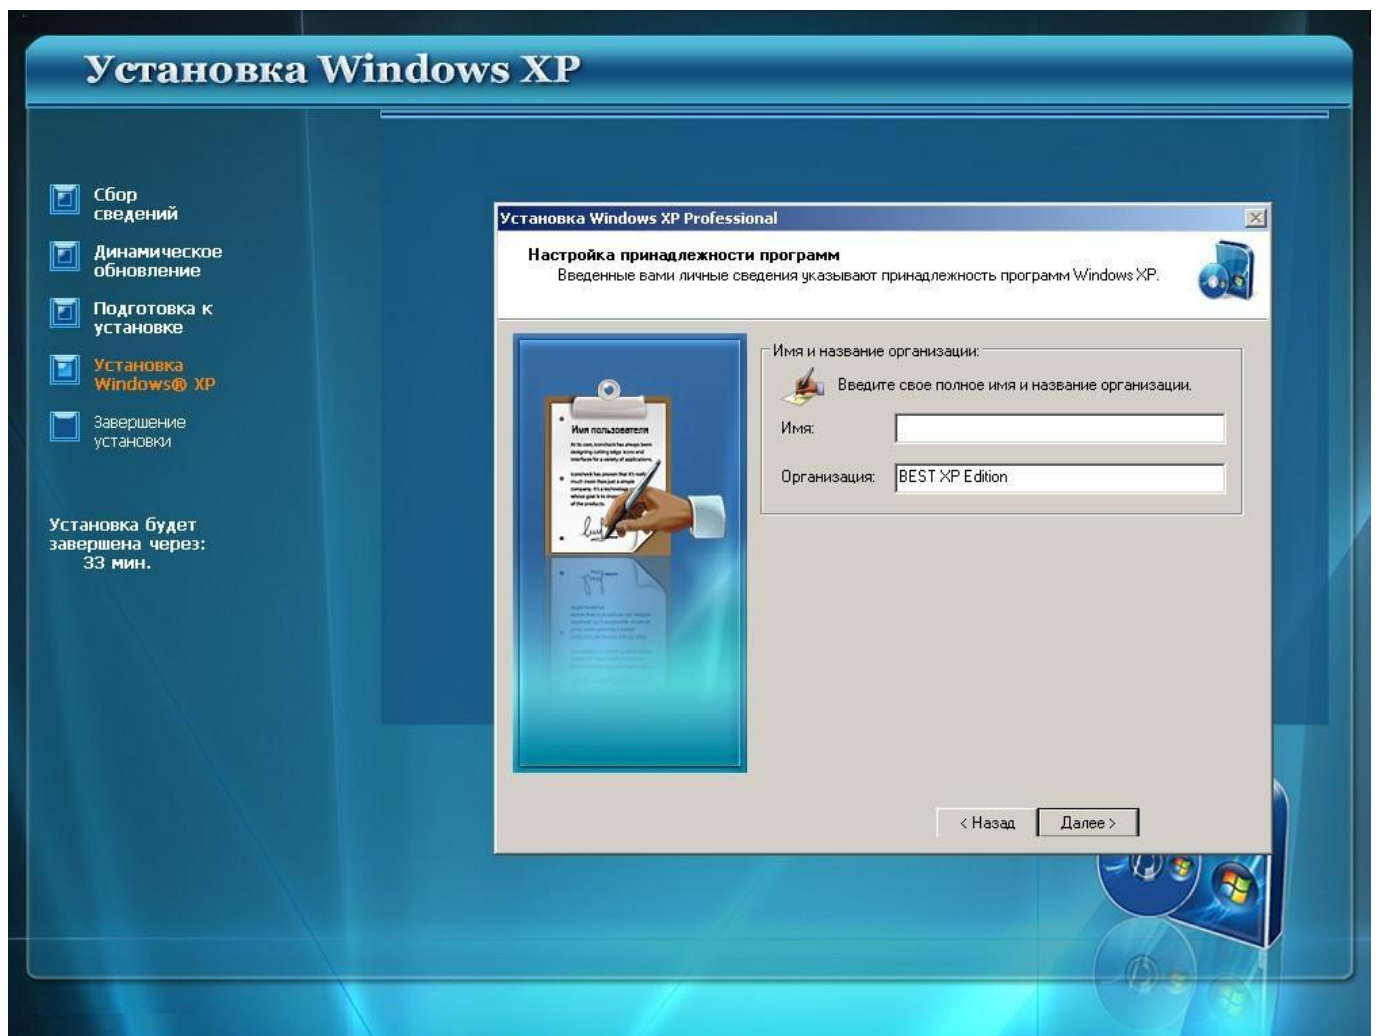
Установка Windows XP

Сбор сведений

Динамическое обновление

Подготовка к установке

Установка Windows® XP

Завершение установки

Установка будет завершена через: 33 мин.

Установка Windows XP Professional

Настройка принадлежности программ

Введенные вами личные сведения указывают принадлежность программ Windows XP.

Имя пользователя

Имя и название организации:

Введите свое полное имя и название организации.

Имя:

Организация: BEST XP Edition

< Назад

Далее >